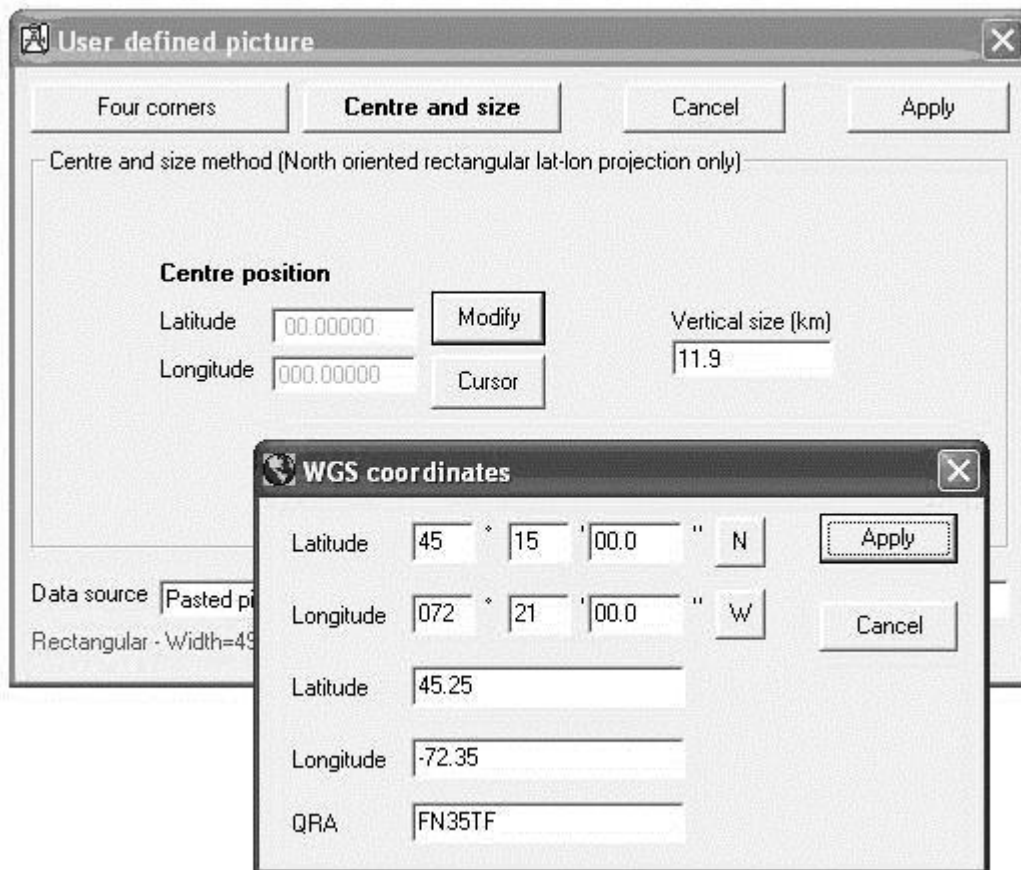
User defined picture

Four corners | Centre and size | Cancel | Apply

Centre and size method (North oriented rectangular lat-lon projection only)

Centre position
Latitude 00.00000 Modify
Longitude 000.00000 Cursor

Vertical size (km)
11.9

Data source Pasted pi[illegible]
Rectangular - Width=49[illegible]

WGS coordinates

Latitude 45 ° 15 ' 00.0 " N
Longitude 072 ° 21 ' 00.0 " W

Apply
Cancel

Latitude 45.25
Longitude -72.35
QRA FN35TF